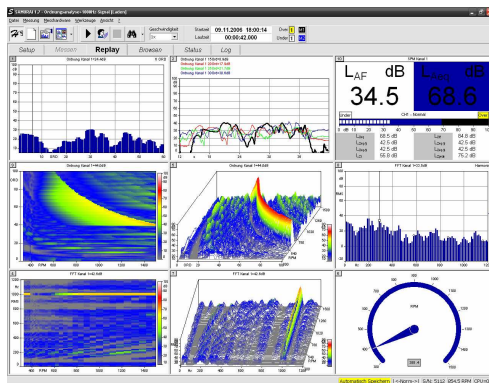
SAMURAI 1.7 - Ordnungsanalyse 1000Hz Signal [Caliora]

Datei Messung Messfunktionen Werkzeuge Ansicht ?

Geschwindigkeit 1x
Startzeit 09.11.2006 18:00:14
Laufzeit 00:00:42.000
Over
Under

Setup Monitor Replay Browser Status Log

Ordnung Kanal 1

Ordnung Kanal 1

SPM Kanal 1

$L_{AF}$ dB
34.5

$L_{Aeq}$ dB
68.6

Under
CH1 - Normal
Over

0 10 20 30 40 50 60 70 80 90 100 110 120 130

| | | | |
|---|---|---|---|
| $L_{AFmax}$ | 68.5 dB | $L_{AF}$ | 84.8 dB |
| $L_{AFmin}$ | 42.5 dB | $L_{AF}$ | 42.5 dB |
| $L_{AF}$ | 42.5 dB | $L_{AF}$ | 42.5 dB |
| $L_{AF}$ | 56.8 dB | $L_{AF}$ | 76.2 dB |

Ordnung Kanal 1

FFT Kanal 1

FFT Kanal 1

FFT Kanal 1

Automatisch Speichern | I:<Nom>:I | SAL 5 | 12 | 954.5 RPM | CPU